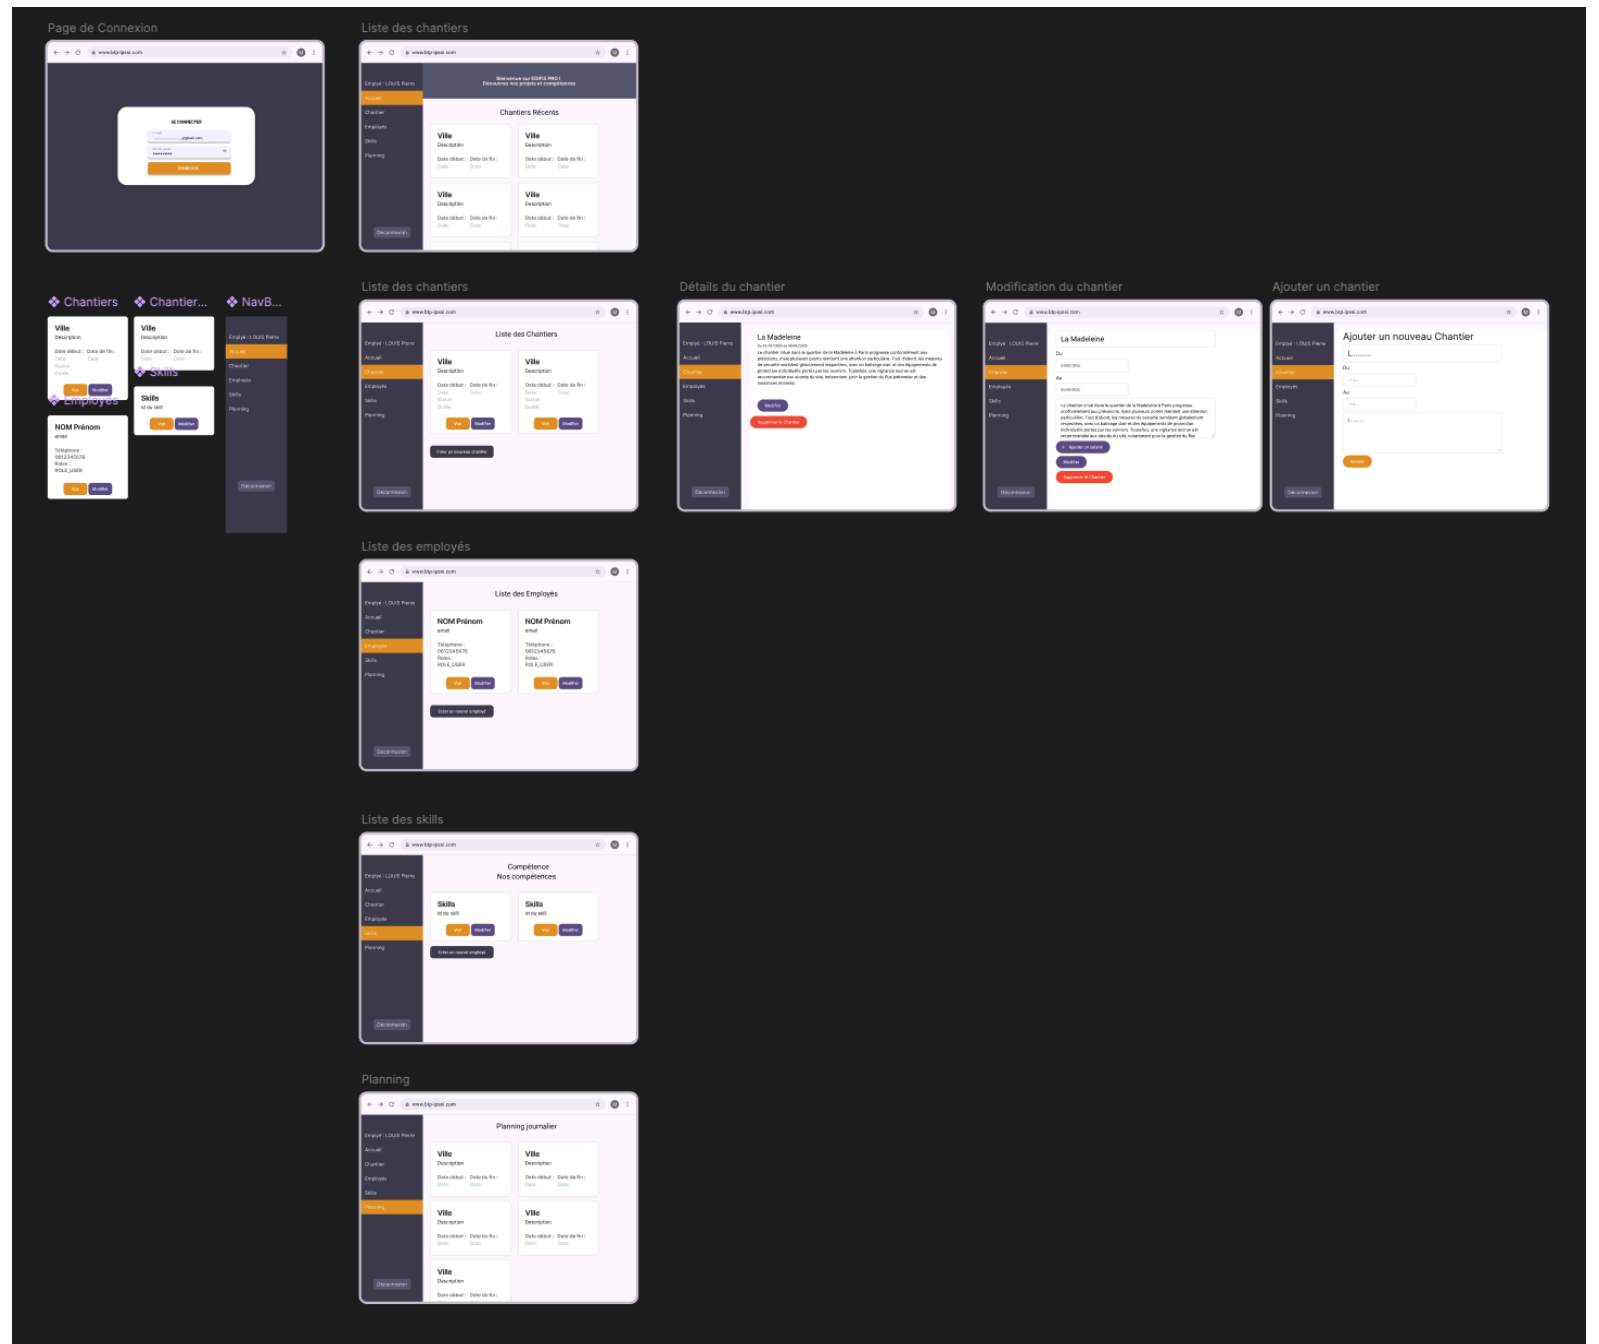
Page de Connexion

SE CONNECTER

Connexion

Liste des chantiers

Bienvenue sur EDIFIS PRO !
Découvrez nos projets et compétences

Employé : LOUIS Pierre
Accueil
Chantier
Employés
Skills
Planning
Déconnexion

Chantiers Récents

Ville
Description
Date début : Date de fin :
Date Date

Ville
Description
Date début : Date de fin :
Date Date

Ville
Description
Date début : Date de fin :
Date Date

Ville
Description
Date début : Date de fin :
Date Date

❖ Chantiers ❖ Chantier... ❖ NavB...

Ville
Description
Date début : Date de fin :
Date Date
Status
Guide
Voir Modifier

Ville
Description
Date début : Date de fin :
Date Date

❖ Skills
Skills
Id du skill
Voir Modifier

❖ Employes
NOM Prénom
email
Téléphone :
0612345678
Roles :
ROLE_USER
Voir Modifier

Employé : LOUIS Pierre
Accueil
Chantier
Employés
Skills
Planning
Déconnexion

Liste des chantiers

Liste des Chantiers

Ville
Description
Date début : Date de fin :
Date Date
Status
Guide
Voir Modifier

Ville
Description
Date début : Date de fin :
Date Date
Status
Guide
Voir Modifier

Créer un nouveau chantier

Détails du chantier

La Madeleine

Modifier
Supprimer le Chantier

Modification du chantier

La Madeleine
Du
Au
Ajouter un salarié
Modifier
Supprimer le Chantier

Ajouter un chantier

Ajouter un nouveau Chantier
L.........
Du
Au
Ajouter

Liste des employés

Liste des Employés

NOM Prénom
email
Téléphone :
0612345678
Roles :
ROLE_USER
Voir Modifier

NOM Prénom
email
Téléphone :
0612345678
Roles :
ROLE_USER
Voir Modifier

Créer un nouvel employé

Liste des skills

Compétence
Nos compétences

Skills
Id du skill
Voir Modifier

Skills
Id du skill
Voir Modifier

Créer un nouvel employé

Planning

Planning journalier

Ville
Description
Date début : Date de fin :
Date Date

Ville
Description
Date début : Date de fin :
Date Date

Ville
Description
Date début : Date de fin :
Date Date

Ville
Description
Date début : Date de fin :
Date Date

Ville
Description
Date début : Date de fin :